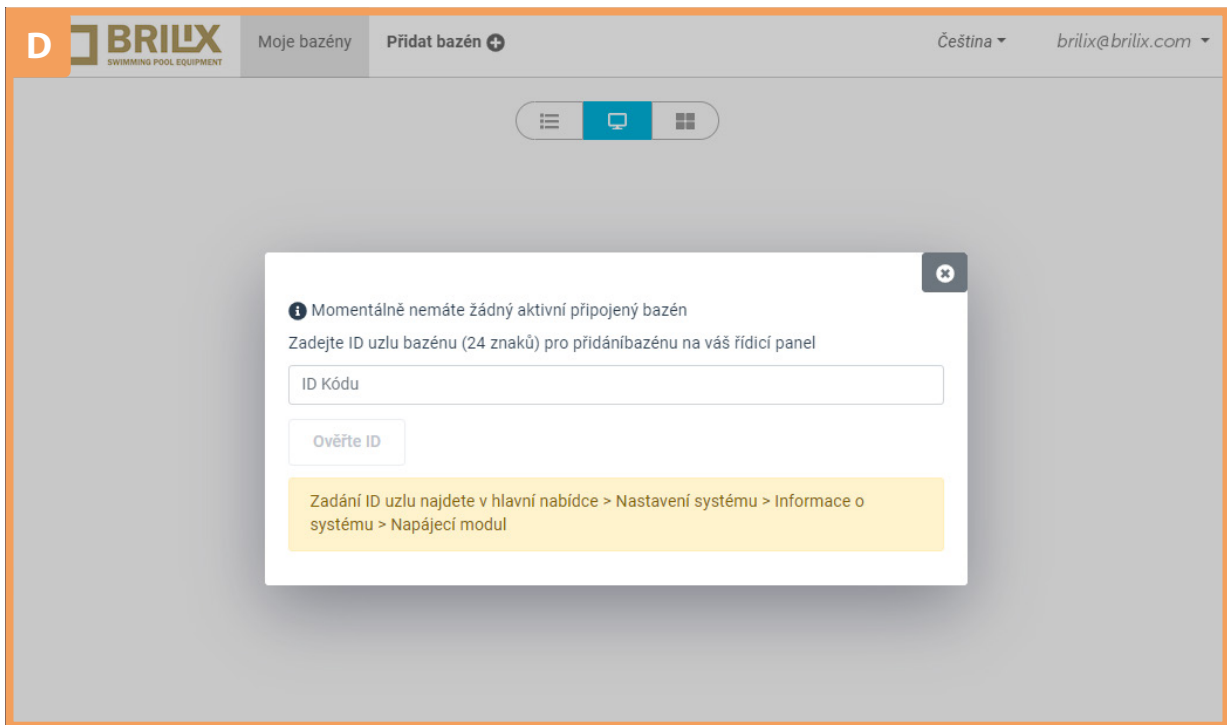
D

BRILIX
SWIMMING POOL EQUIPMENT

Moje bazény

Přidat bazén

Čeština

brilix@brilix.com

Momentálně nemáte žádný aktivní připojený bazén

Zadejte ID uzlu bazénu (24 znaků) pro přidáníbazénu na váš řídicí panel

ID Kódu

Ověřte ID

Zadání ID uzlu najdete v hlavní nabídce > Nastavení systému > Informace o systému > Napájecí modul